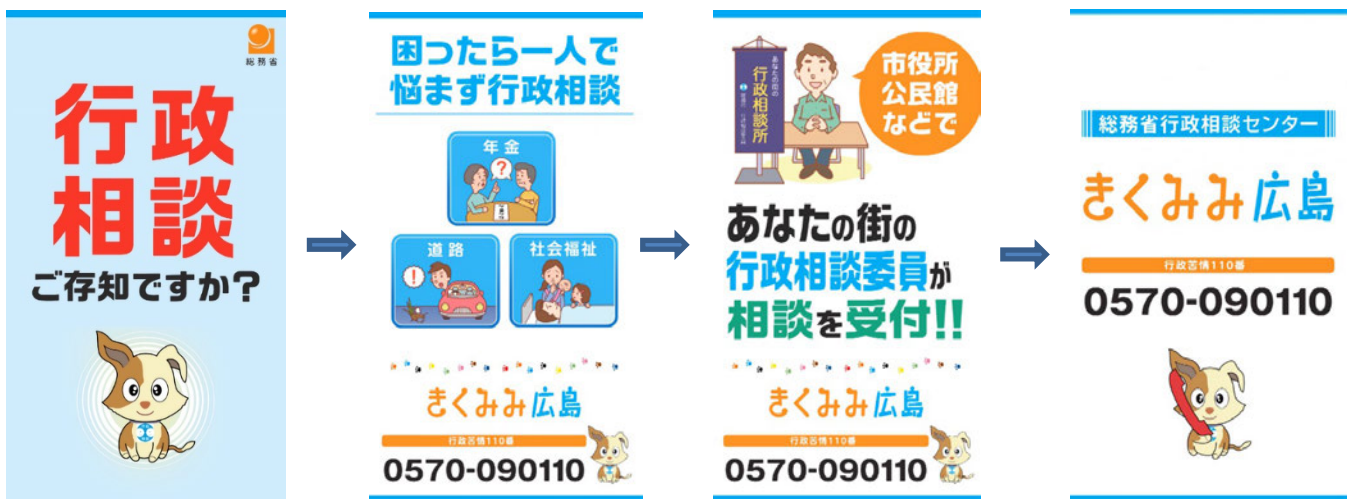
総務省

行政
相談
ご存知ですか?

困ったら一人で
悩まず行政相談

年金

道路

社会福祉

きくみみ広島

行政苦情110番
0570-090110

あなたの街の
行政相談所

市役所
公民館
などで

あなたの街の
行政相談委員が
相談を受付!!

きくみみ広島

行政苦情110番
0570-090110

総務省行政相談センター

きくみみ広島

行政苦情110番
0570-090110